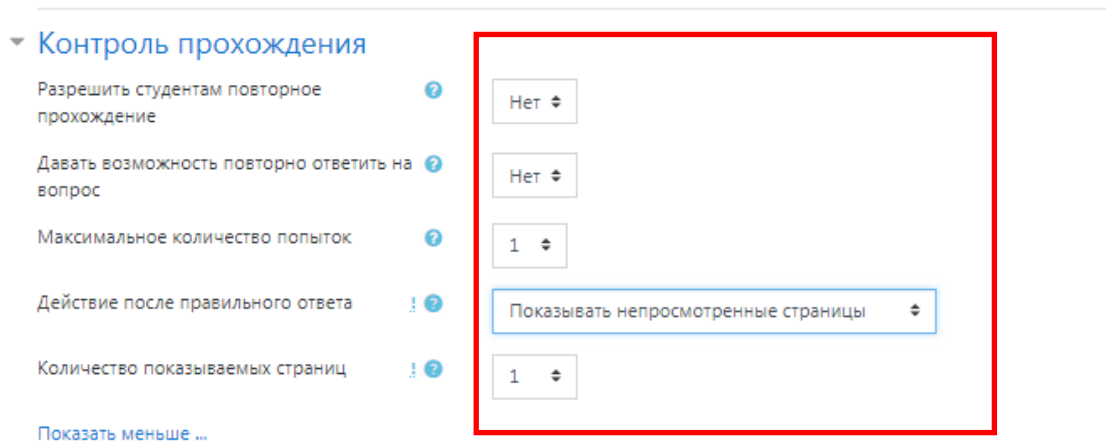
Контроль прохождения

Разрешить студентам повторное прохождение

Нет

Давать возможность повторно ответить на вопрос

Нет

Максимальное количество попыток

1

Действие после правильного ответа

Показывать непросмотренные страницы

Количество показываемых страниц

1

Показать меньше ...